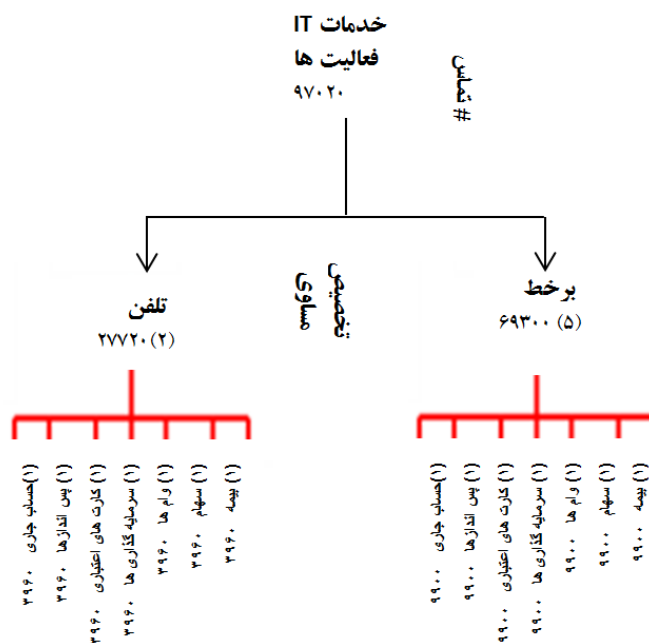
خدمات IT
فعالیت ها
۹۷۰۲۰

# تماس

تلفن
۲۷۷۲۰ (۲)

تخصیص مساوی

برخط
۶۹۳۰۰ (۵)

(۱)حساب جاری ۳۹۶۰
(۱) پس اندازها ۳۹۶۰
(۱) کارت های اعتباری ۳۹۶۰
(۱) سرمایه گذاری ها ۳۹۶۰
(۱) وام ها ۳۹۶۰
(۱) سهام ۳۹۶۰
(۱) بیمه ۳۹۶۰

(۱)حساب جاری ۹۹۰۰
(۱) پس اندازها ۹۹۰۰
(۱) کارت های اعتباری ۹۹۰۰
(۱) سرمایه گذاری ها ۹۹۰۰
(۱) وام ها ۹۹۰۰
(۱) سهام ۹۹۰۰
(۱) بیمه ۹۹۰۰